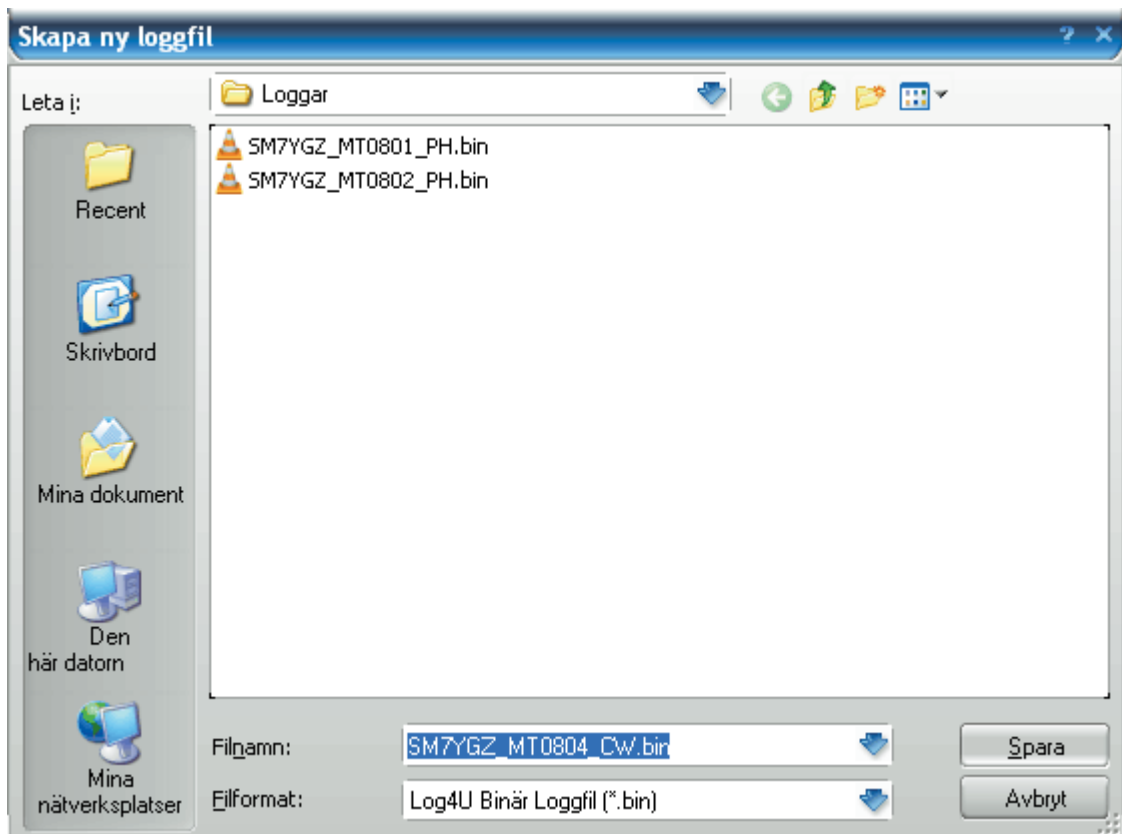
Skapa ny loggfil

? X

Leta i:

Loggar

SM7YGZ_MT0801_PH.bin
SM7YGZ_MT0802_PH.bin

Recent

Skrivbord

Mina dokument

Den här datorn

Mina nätverksplatser

Filnamn:

SM7YGZ_MT0804_CW.bin

Filformat:

Log4U Binär Loggfil (*.bin)

Spara

Avbryt